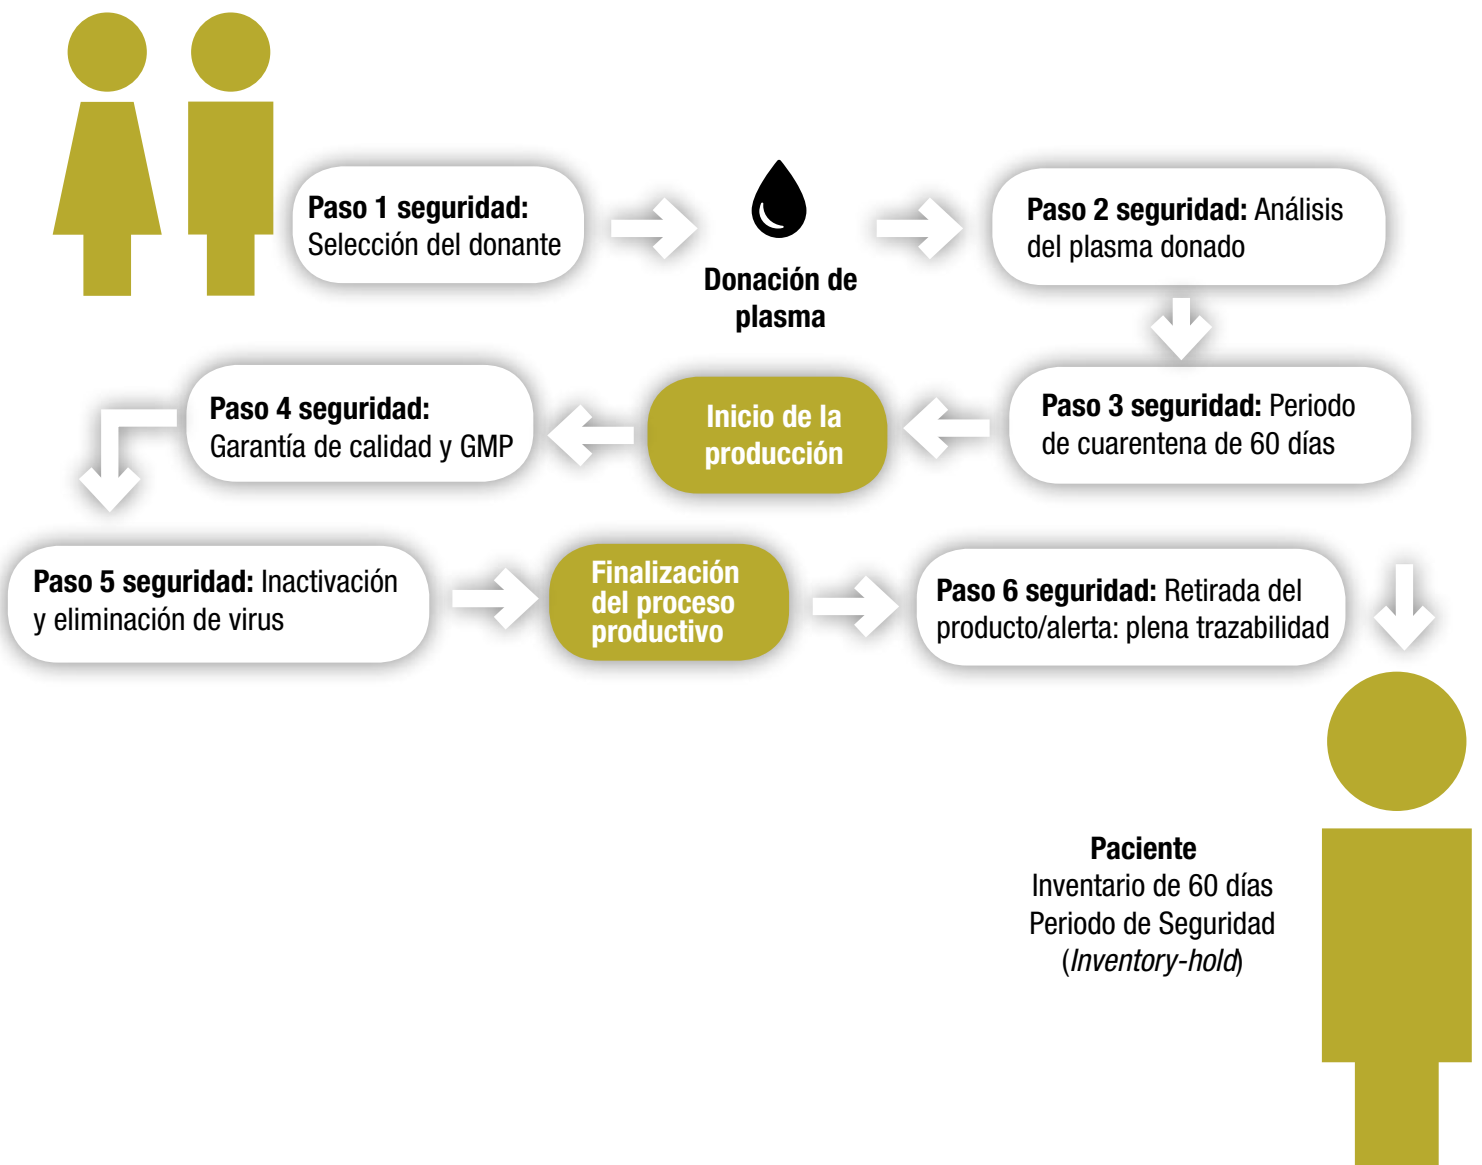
**Paso 1 seguridad:** Selección del donante

**Donación de plasma**

**Paso 2 seguridad:** Análisis del plasma donado

**Paso 3 seguridad:** Periodo de cuarentena de 60 días

**Inicio de la producción**

**Paso 4 seguridad:** Garantía de calidad y GMP

**Paso 5 seguridad:** Inactivación y eliminación de virus

**Finalización del proceso productivo**

**Paso 6 seguridad:** Retirada del producto/alerta: plena trazabilidad

**Paciente**
Inventario de 60 días
Periodo de Seguridad
(*Inventory-hold*)